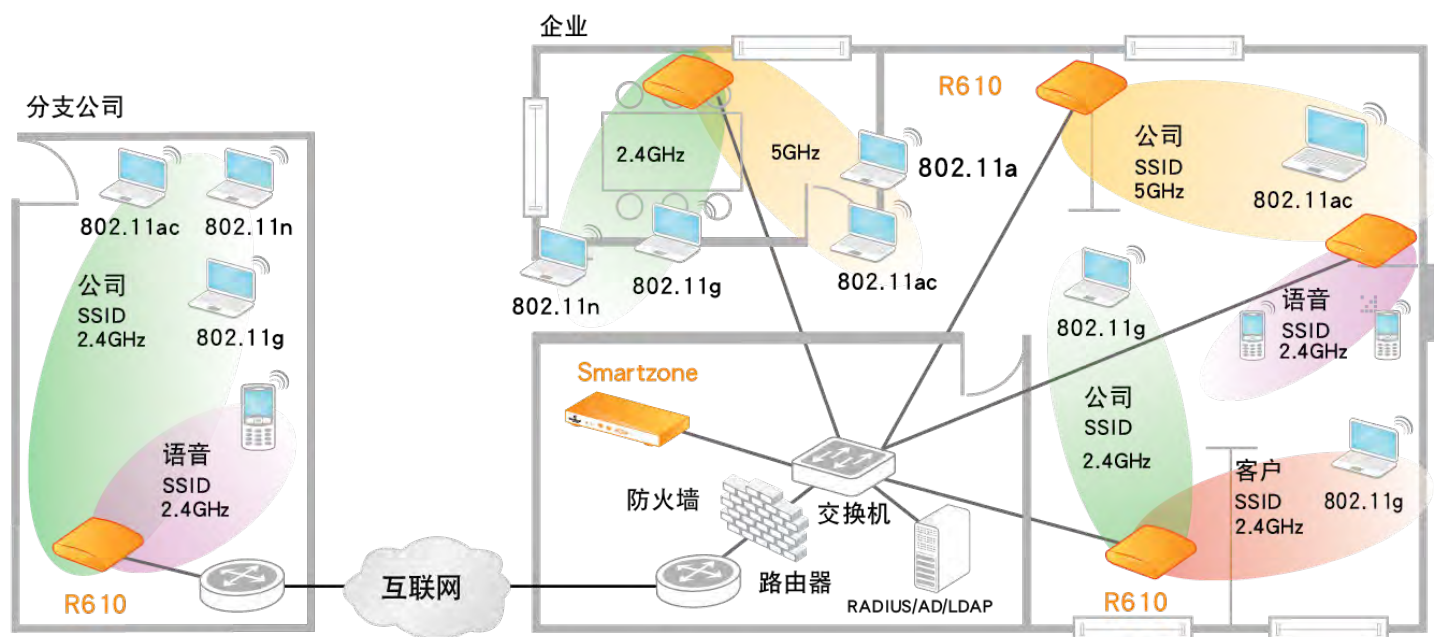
企业

分支公司

802.11ac 802.11n

公司
SSID
2.4GHz

802.11g

语音
SSID
2.4GHz

R610

2.4GHz

5GHz

802.11a

802.11n

802.11g

802.11ac

R610

公司
SSID
5GHz

802.11ac

语音
SSID
2.4GHz

802.11g

公司
SSID
2.4GHz

客户
SSID
2.4GHz

802.11g

Smartzone

防火墙

交换机

路由器

RADIUS/AD/LDAP

互联网

R610